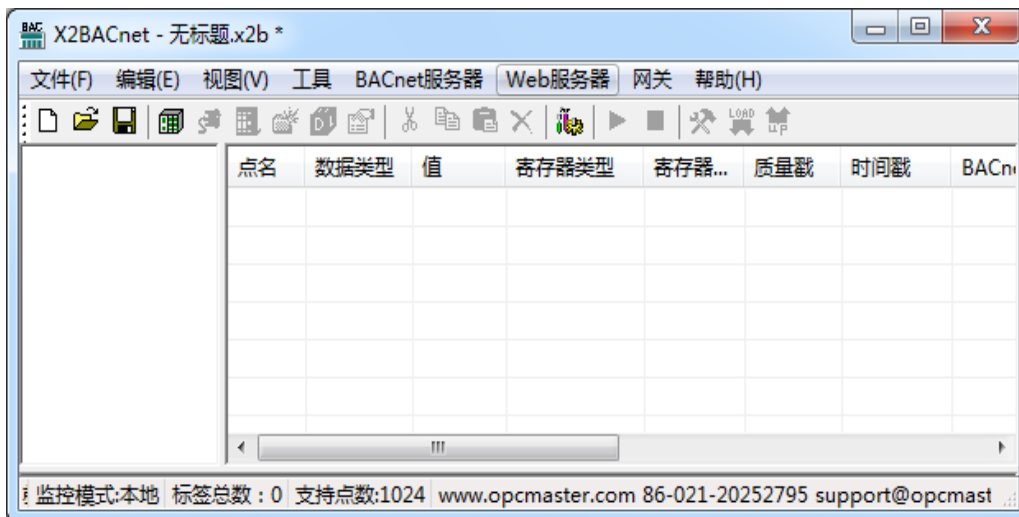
X2BACnet - 无标题.x2b *

文件(F) 编辑(E) 视图(V) 工具 BACnet服务器 Web服务器 网关 帮助(H)

LOAD UP

| 点名 | 数据类型 | 值 | 寄存器类型 | 寄存器... | 质量戳 | 时间戳 | BACn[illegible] |
|---|---|---|---|---|---|---|---|

III

监控模式:本地 标签总数：0 支持点数:1024 www.opcmaster.com 86-021-20252795 support@opcmast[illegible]